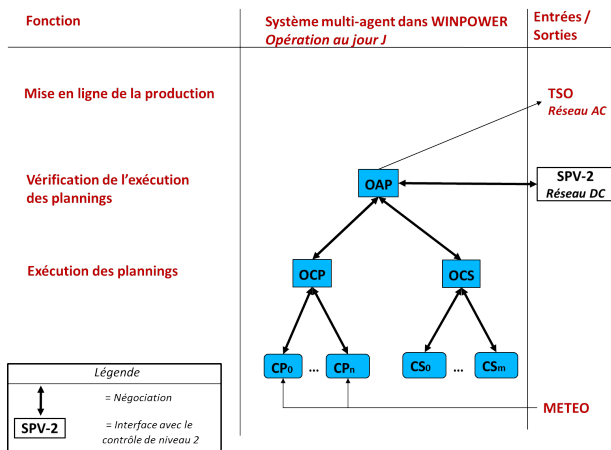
Fonction

Système multi-agent dans WINPOWER
Opération au jour J

Entrées / Sorties

Mise en ligne de la production

TSO
Réseau AC

Vérification de l'exécution des plannings

OAP

SPV-2
Réseau DC

Exécution des plannings

OCP

OCS

$CP_0$ … $CP_n$

$CS_0$ … $CS_m$

METEO

Légende

= Négociation

SPV-2

= Interface avec le contrôle de niveau 2